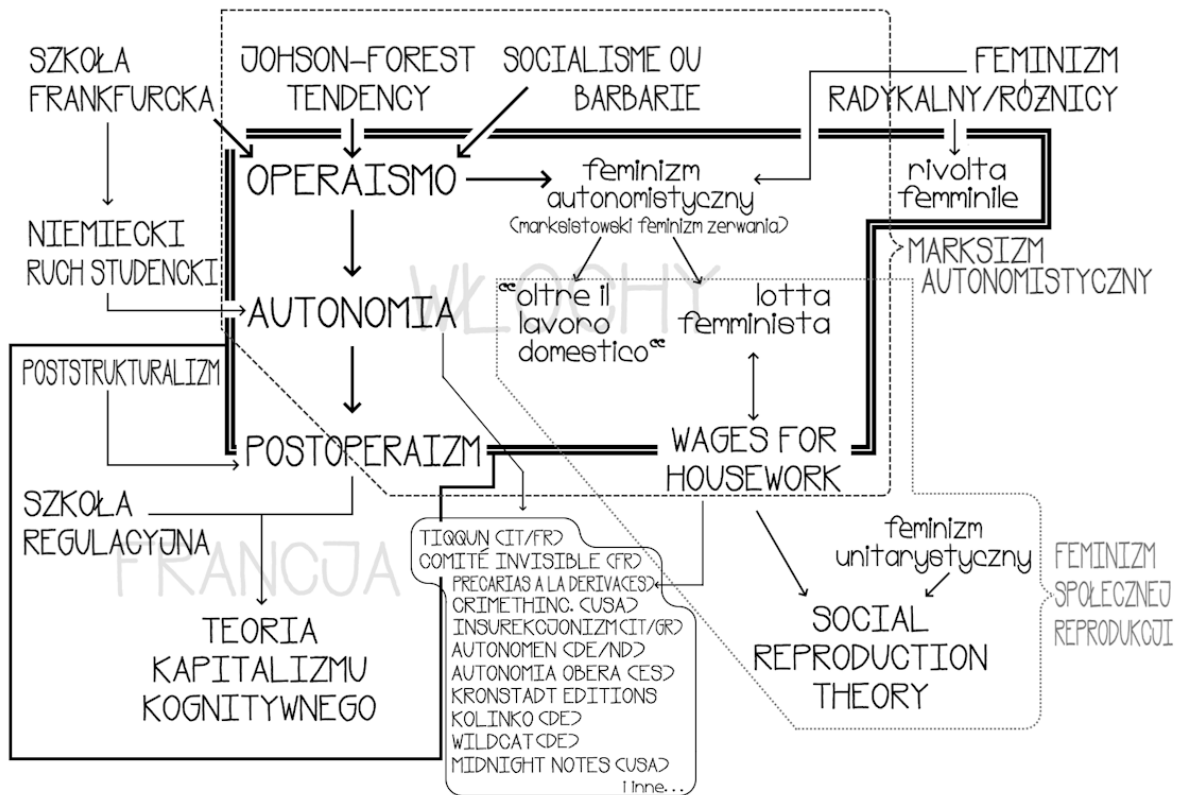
SZKOŁA FRANKFURCKA

JOHSON-FOREST TENDENCY

SOCIALISME OU BARBARIE

FEMINIZM RADYKALNY/RÓŻNICY

OPERAISMO

feminizm autonomistyczny
(marksistowski feminizm zerwania)

rivolta femminile

NIEMIECKI RUCH STUDENCKI

MARKSIZM AUTONOMISTYCZNY

WŁOCHY

AUTONOMIA

"oltre il lavoro domestico"

lotta femminista

POSTSTRUKTURALIZM

POSTOPERAIZM

WAGES FOR HOUSEWORK

SZKOŁA REGULACYJNA

FRANCJA

TIQQUN (IT/FR)
COMITÉ INVISIBLE (FR)
PRECARIAS A LA DERIVA (ES)
CRIMETHINC. (USA)
INSUREKCJONIZM (IT/GR)
AUTONOMEN (DE/NL)
AUTONOMIA OBERA (ES)
KRONSTADT EDITIONS
KOLINKO (DE)
WILDCAT (DE)
MIDNIGHT NOTES (USA)
i inne...

feminizm unitarystyczny

FEMINIZM SPOŁECZNEJ REPRODUKCJI

TEORIA KAPITALIZMU KOGNITYWNEGO

SOCIAL REPRODUCTION THEORY